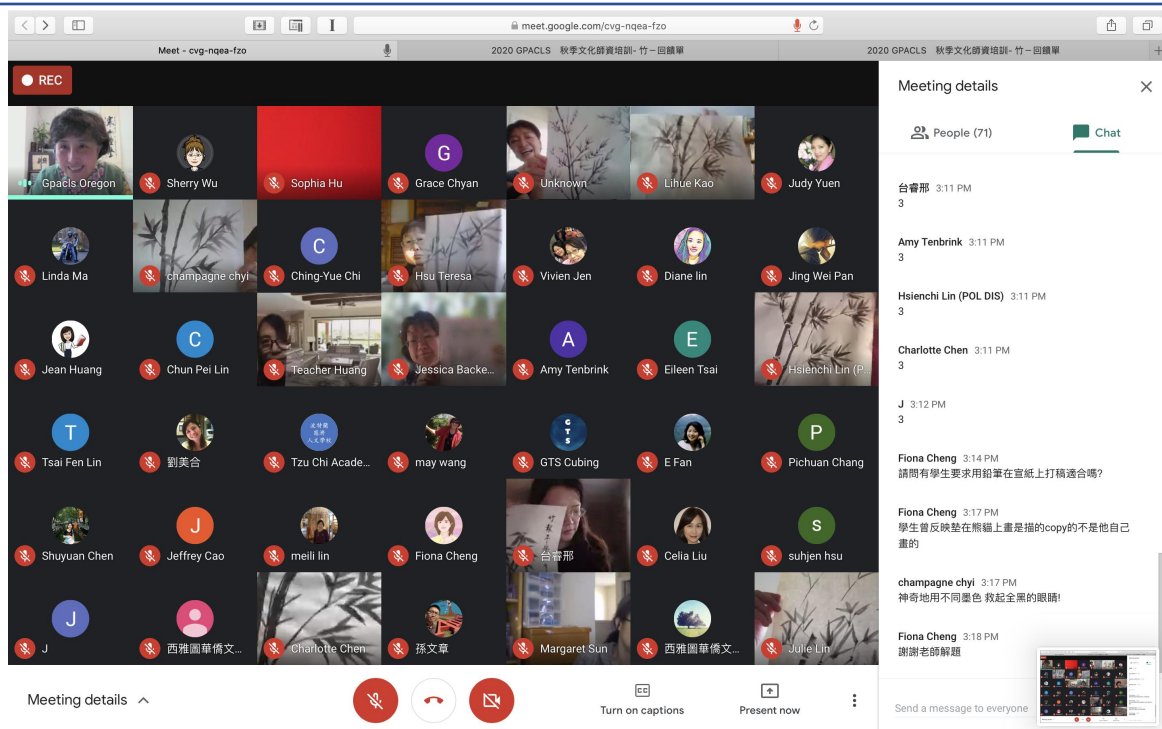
meet.google.com/cvg-nqea-fzo

Meet - cvg-nqea-fzo
2020 GPACLS 秋季文化師資培訓- 竹－回饋單
2020 GPACLS 秋季文化師資培訓- 竹－回饋單

REC

Gpacls Oregon
Sherry Wu
Sophia Hu
G
Grace Chyan
Unknown
Lihue Kao
Judy Yuen
Linda Ma
champagne chyi
C
Ching-Yue Chi
Hsu Teresa
Vivien Jen
Diane lin
Jing Wei Pan
Jean Huang
C
Chun Pei Lin
Teacher Huang
Jessica Backe...
A
Amy Tenbrink
E
Eileen Tsai
Hsienchi Lin (P...
T
Tsai Fen Lin
劉美合
Tzu Chi Acade...
may wang
GTS Cubing
E Fan
P
Pichuan Chang
Shuyuan Chen
J
Jeffrey Cao
meili lin
Fiona Cheng
台睿邢
Celia Liu
S
suhjen hsu
J
J
西雅圖華僑文...
Charlotte Chen
孫文章
Margaret Sun
西雅圖華僑文...
Julie Lin

Meeting details

People (71)
Chat

台睿邢 3:11 PM
3

Amy Tenbrink 3:11 PM
3

Hsienchi Lin (POL DIS) 3:11 PM
3

Charlotte Chen 3:11 PM
3

J 3:12 PM
3

Fiona Cheng 3:14 PM
請問有學生要求用鉛筆在宣紙上打稿適合嗎?

Fiona Cheng 3:17 PM
學生曾反映墊在熊貓上畫是描的copy的不是他自己畫的

champagne chyi 3:17 PM
神奇地用不同墨色 救起全黑的眼睛!

Fiona Cheng 3:18 PM
謝謝老師解題

Send a message to everyone

Meeting details
Turn on captions
Present now